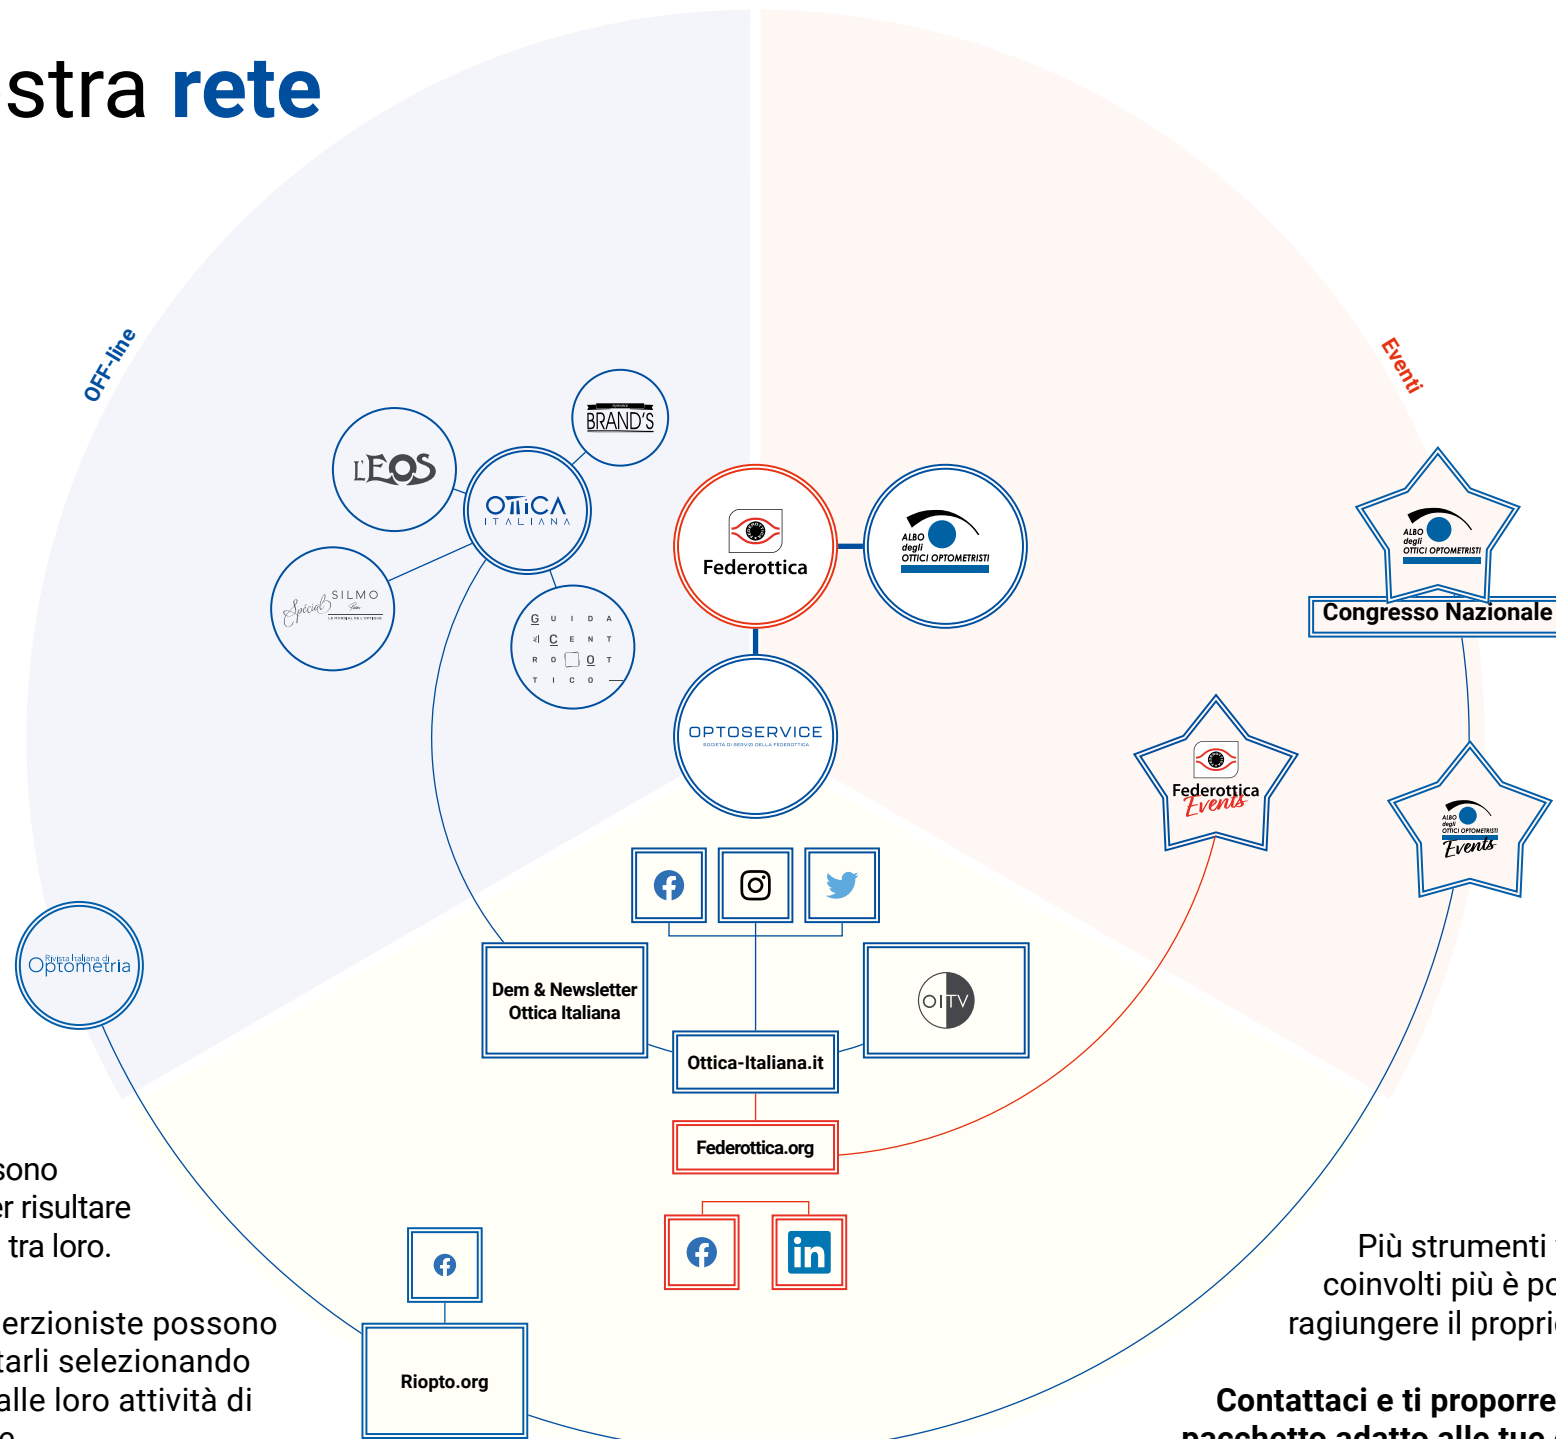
stra rete

OFF-line

Eventi

L'EOS

BRAND'S

OTTICA ITALIANA

SILMO Spécial

G U I D A
C E N T
R O O T
T I C O

Federottica

ALBO degli OTTICI OPTOMETRISTI

ALBO degli OTTICI OPTOMETRISTI

Congresso Nazionale

OPTOSERVICE
SOCIETÀ DI SERVIZI DELLA FEDEROTTICA

Federottica Events

ALBO degli OTTICI OPTOMETRISTI Events

Rivista Italiana di Optometria

Dem & Newsletter Ottica Italiana

OITV

Ottica-Italiana.it

Federottica.org

Riopto.org

sono
er risultare
tra loro.

erzioniste possono
tarli selezionando
alle loro attività di

Più strumenti
coinvolti più è po
ragiungere il propri

Contattaci e ti proporre
pacchetto adatto alle tue